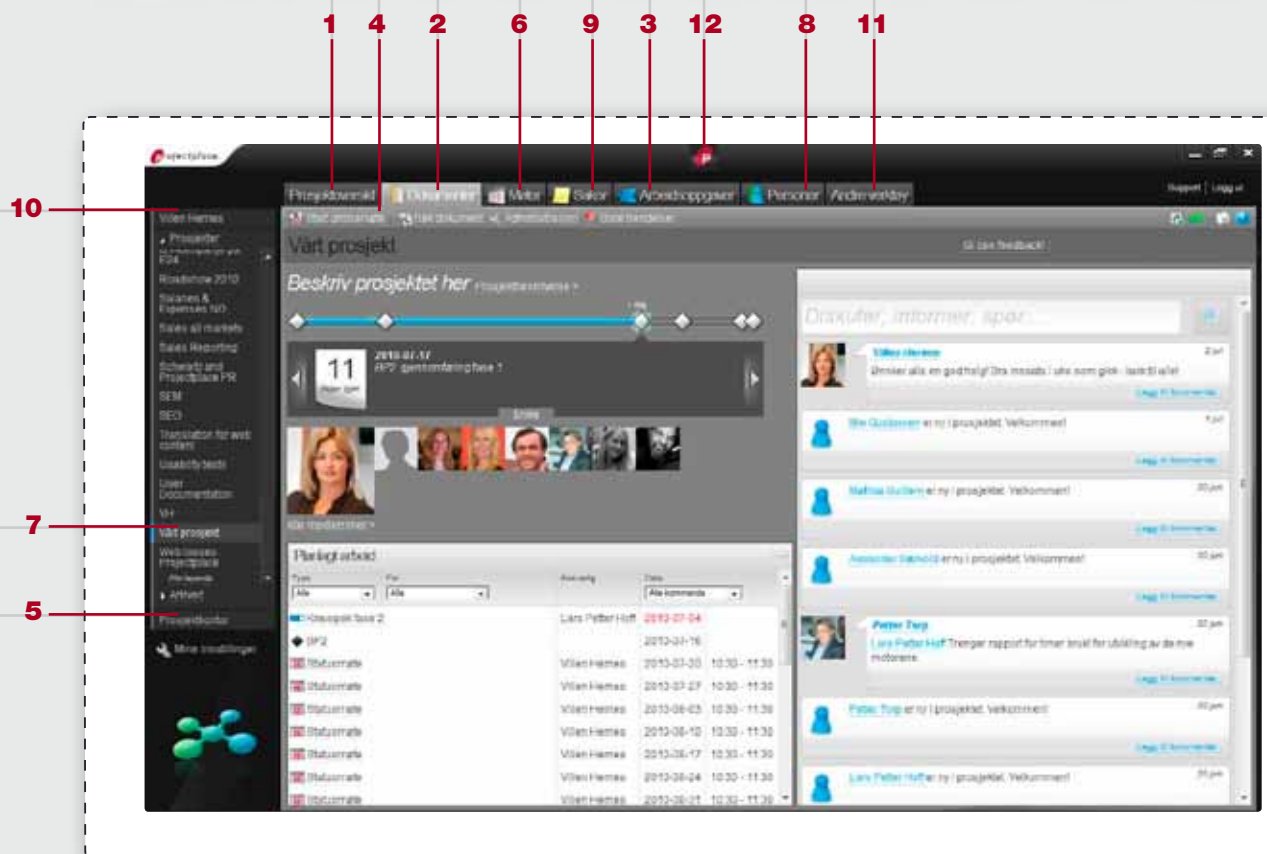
1 4 2 6 9 3 12 8 11

10

7

5

projectplace

Prosjektoversikt Dokumenter Møter Saker Arbeidsoppgaver Personer Andre verktøy

Support | Logg ut

Vilien Hernes
Prosjekter
E24
Roadshow 2010
Salaries & Expenses NO
Sales all markets
Sales Reporting
Schwartz and Projectplace PR
SEM
SEO
Translation for web content
Usability tests
User Documentation
VH
Vårt prosjekt
Web basert Projectplace
Arkivert
Prosjektkontor

Mine innstillinger

Start ny aktivitet Nytt dokument Administrasjon Book konferanse

Vårt prosjekt

Gi oss feedback!

Beskriv prosjektet her Prosjektbeskrivelse >

11
2010-07-17
RP3: gjennomføring fase 1

Endre

Alle medlemmer >

Planlagt arbeid

| Type | For | Ansvarlig | Dato | |
|---|---|---|---|---|
| Alle | Alle | | Alle kommende | |
| Konsept fase 2 | | Lars Petter Hoff | 2010-07-04 | |
| BP2 | | | 2010-07-16 | |
| Statusmøte | | Vilien Hernes | 2010-07-20 | 10:30 - 11:30 |
| Statusmøte | | Vilien Hernes | 2010-07-27 | 10:30 - 11:30 |
| Statusmøte | | Vilien Hernes | 2010-08-03 | 10:30 - 11:30 |
| Statusmøte | | Vilien Hernes | 2010-08-10 | 10:30 - 11:30 |
| Statusmøte | | Vilien Hernes | 2010-08-17 | 10:30 - 11:30 |
| Statusmøte | | Vilien Hernes | 2010-08-24 | 10:30 - 11:30 |
| Statusmøte | | Vilien Hernes | 2010-08-31 | 10:30 - 11:30 |

Diskuter, informer, spør...

Vilien Hernes
Ønsker alle en god helg! Sta mosads i uke som gikk - bakkti alle!
Legg til kommentar

Ole Gustavsen er ny i prosjektet. Velkommen!
Legg til kommentar

Mathias Gulliem er ny i prosjektet. Velkommen!
Legg til kommentar

Alexander Bekvold er ny i prosjektet. Velkommen!
Legg til kommentar

Petter Torp
Lars Petter Hoff Trenger rapport for timer brukt for utvikling av de nye motorene.
Legg til kommentar

Petter Torp er ny i prosjektet. Velkommen!
Legg til kommentar

Lars Petter Hoff er ny i prosjektet. Velkommen!